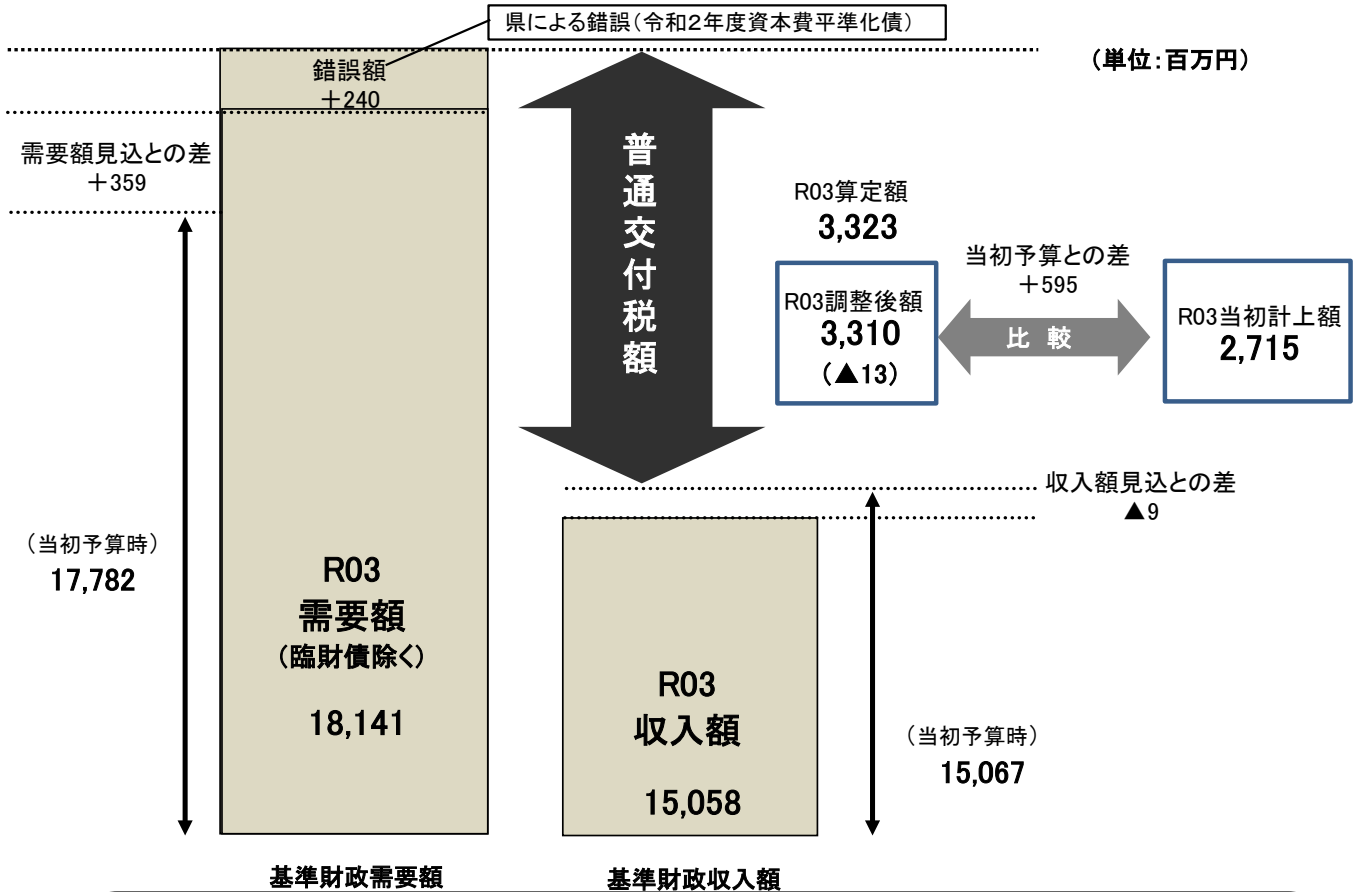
県による錯誤(令和2年度資本費平準化債)

(単位:百万円)

錯誤額
+240

需要額見込との差
+359

普通交付税額

R03算定額
3,323

当初予算との差
+595

R03調整後額
3,310
(▲13)

比 較

R03当初計上額
2,715

収入額見込との差
▲9

(当初予算時)
17,782

R03
需要額
(臨財債除く)

18,141

R03
収入額

15,058

(当初予算時)
15,067

基準財政需要額

基準財政収入額